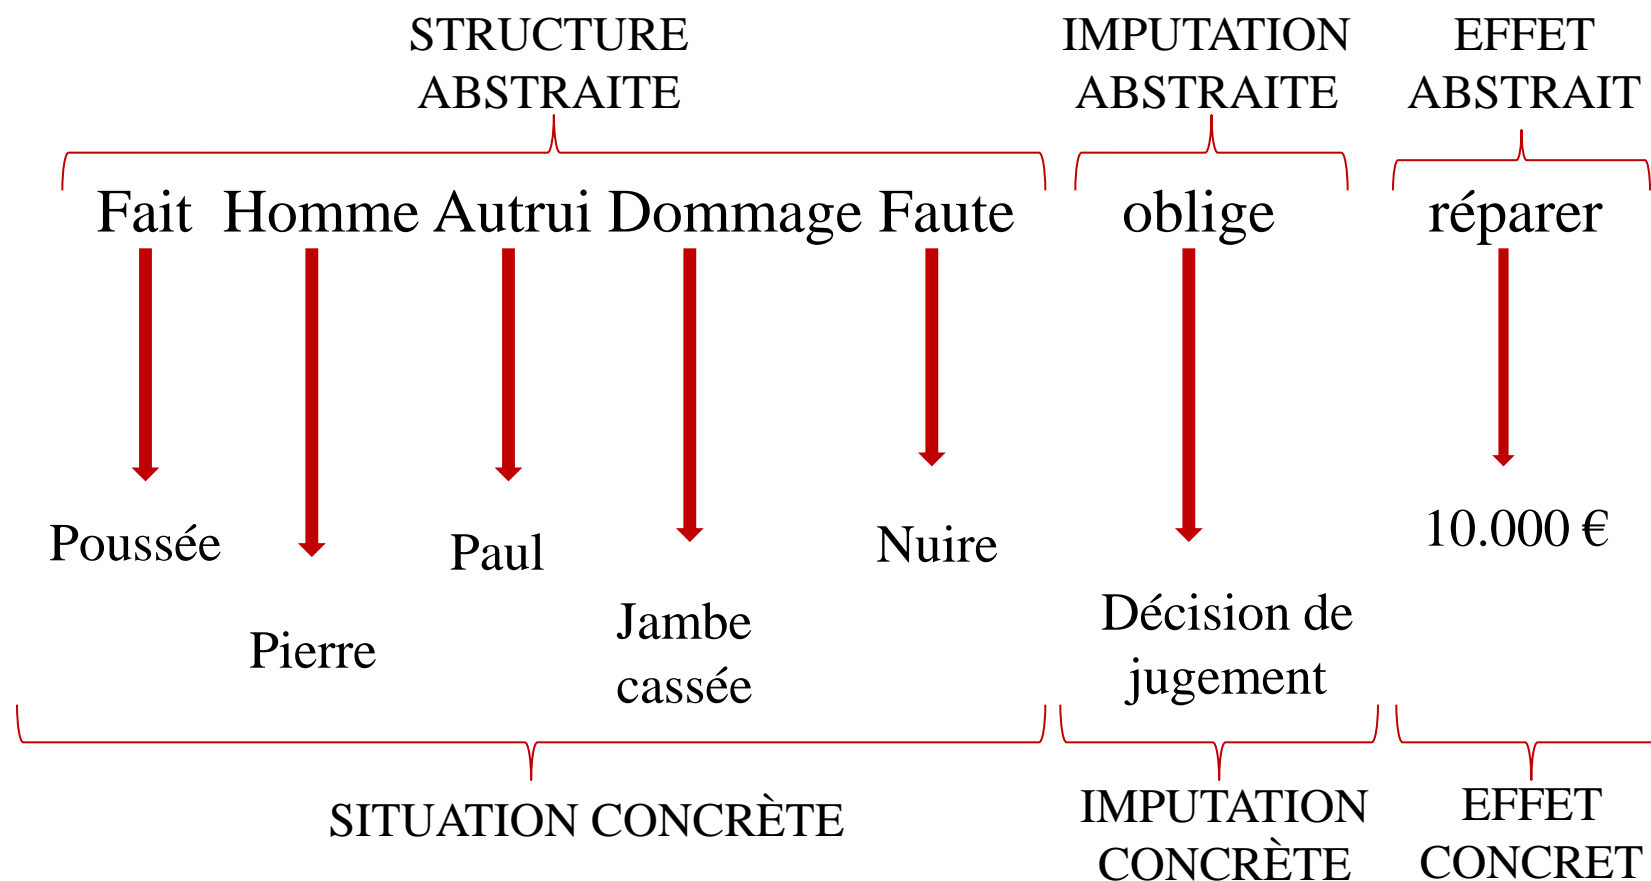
STRUCTURE ABSTRAITE

IMPUTATION ABSTRAITE

EFFET ABSTRAIT

Fait Homme Autrui Dommage Faute

oblige

réparer

Poussée

Pierre

Paul

Jambe cassée

Nuire

Décision de jugement

10.000 €

SITUATION CONCRÈTE

IMPUTATION CONCRÈTE

EFFET CONCRET